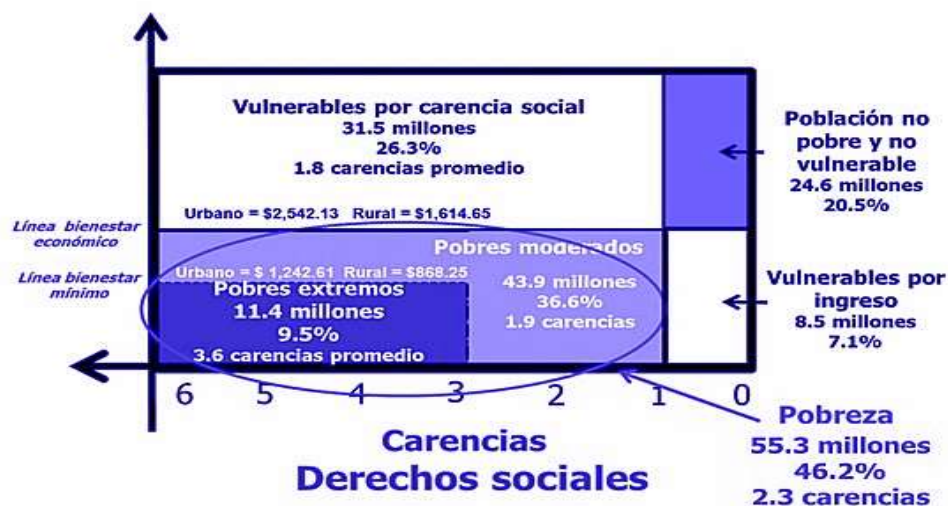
Vulnerables por carencia social
31.5 millones
26.3%
1.8 carencias promedio

Población no pobre y no vulnerable
24.6 millones
20.5%

Línea bienestar económico

Urbano = $2,542.13 Rural = $1,614.65

Pobres moderados

Línea bienestar mínimo

Urbano = $ 1,242.61 Rural = $868.25

Pobres extremos
11.4 millones
9.5%
3.6 carencias promedio

43.9 millones
36.6%
1.9 carencias

Vulnerables por ingreso
8.5 millones
7.1%

6 5 4 3 2 1 0

Carencias
Derechos sociales

Pobreza
55.3 millones
46.2%
2.3 carencias